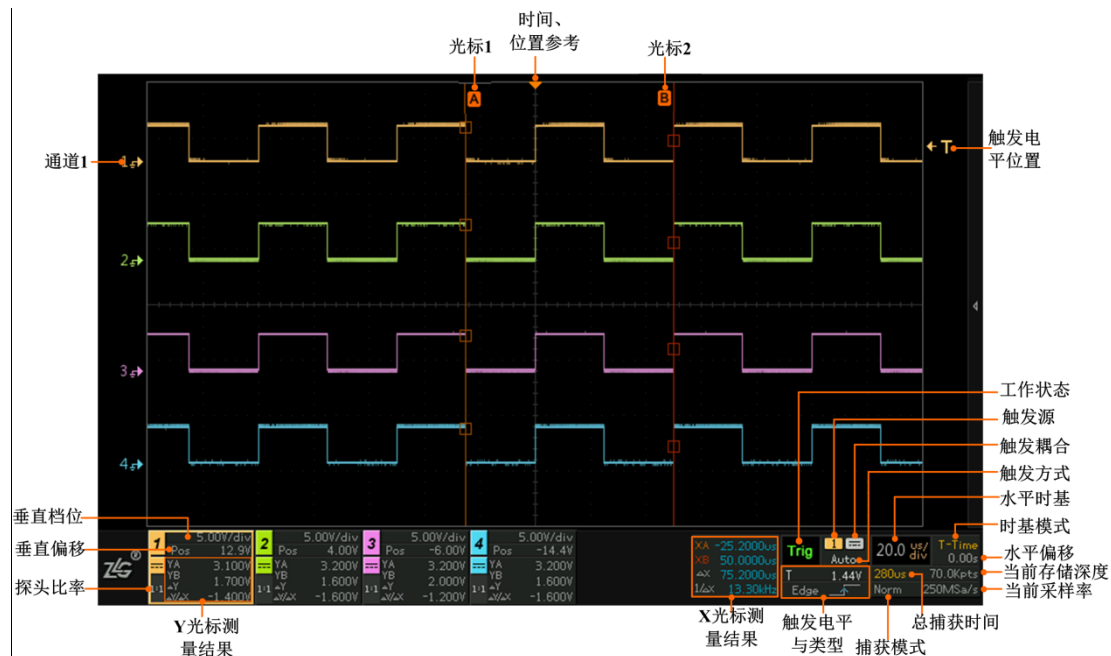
时间、
位置参考

光标1

光标2

A

B

通道1

1

2

3

4

T

触发电平位置

工作状态

触发源

触发耦合

触发方式

水平时基

时基模式

水平偏移

当前存储深度

当前采样率

垂直档位

垂直偏移

探头比率

1 5.00V/div Pos 12.9V YA 3.100V YB 1.700V ΔY ΔY/ΔX -1.400V

2 5.00V/div Pos 4.00V YA 3.200V YB 1.600V ΔY -1.600V

3 5.00V/div Pos -6.00V YA 3.200V YB 2.000V ΔY -1.200V

4 5.00V/div Pos -14.4V YA 3.200V YB 1.600V ΔY -1.600V

1:1

XA -25.2000us XB 50.0000us ΔX 75.2000us 1/ΔX 13.30kHz

Trig

1

Auto

T 1.44V

Edge

20.0 us/div

T-Time 0.00s

280us

70.0Kpts

Norm

250MSa/s

Y光标测量结果

X光标测量结果

触发电平与类型

捕获模式

总捕获时间